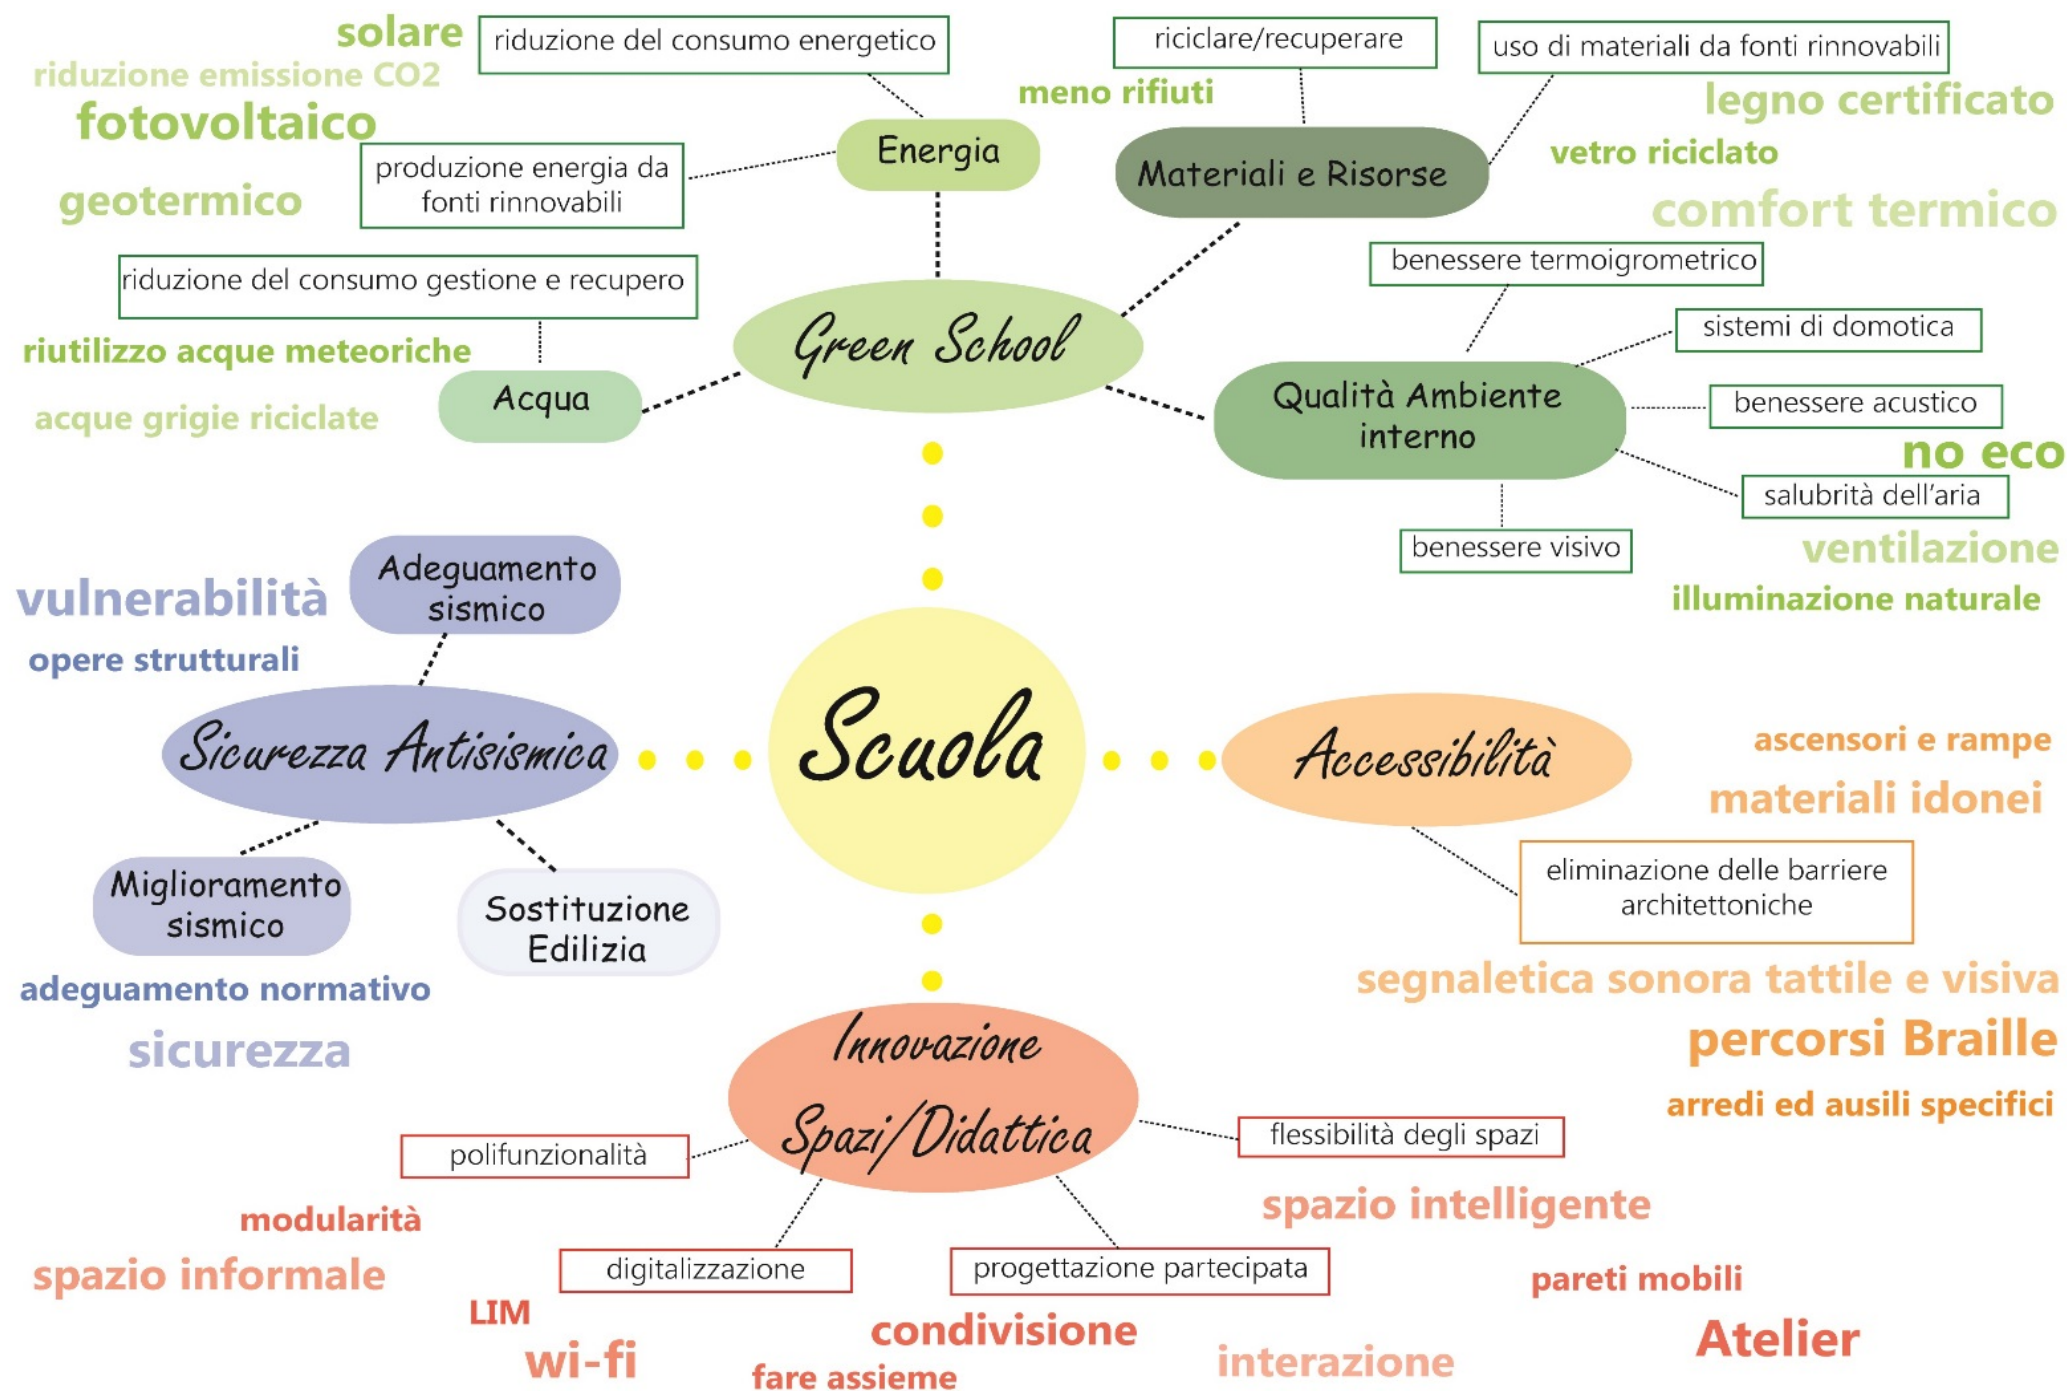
solare
riduzione emissione CO2
fotovoltaico
geotermico
riduzione del consumo energetico
Energia
produzione energia da fonti rinnovabili
riciclare/recuperare
meno rifiuti
Materiali e Risorse
uso di materiali da fonti rinnovabili
legno certificato
vetro riciclato
comfort termico
riduzione del consumo gestione e recupero
riutilizzo acque meteoriche
acque grigie riciclate
Acqua
Green School
benessere termoigrometrico
sistemi di domotica
Qualità Ambiente interno
benessere acustico
no eco
salubrità dell'aria
benessere visivo
ventilazione
illuminazione naturale
vulnerabilità
Adeguamento sismico
opere strutturali
Sicurezza Antisismica
Scuola
Accessibilità
ascensori e rampe
materiali idonei
eliminazione delle barriere architettoniche
Miglioramento sismico
Sostituzione Edilizia
adeguamento normativo
sicurezza
segnaletica sonora tattile e visiva
percorsi Braille
arredi ed ausili specifici
Innovazione Spazi/Didattica
polifunzionalità
flessibilità degli spazi
spazio intelligente
modularità
spazio informale
digitalizzazione
progettazione partecipata
pareti mobili
LIM
wi-fi
condivisione
fare assieme
interazione
Atelier